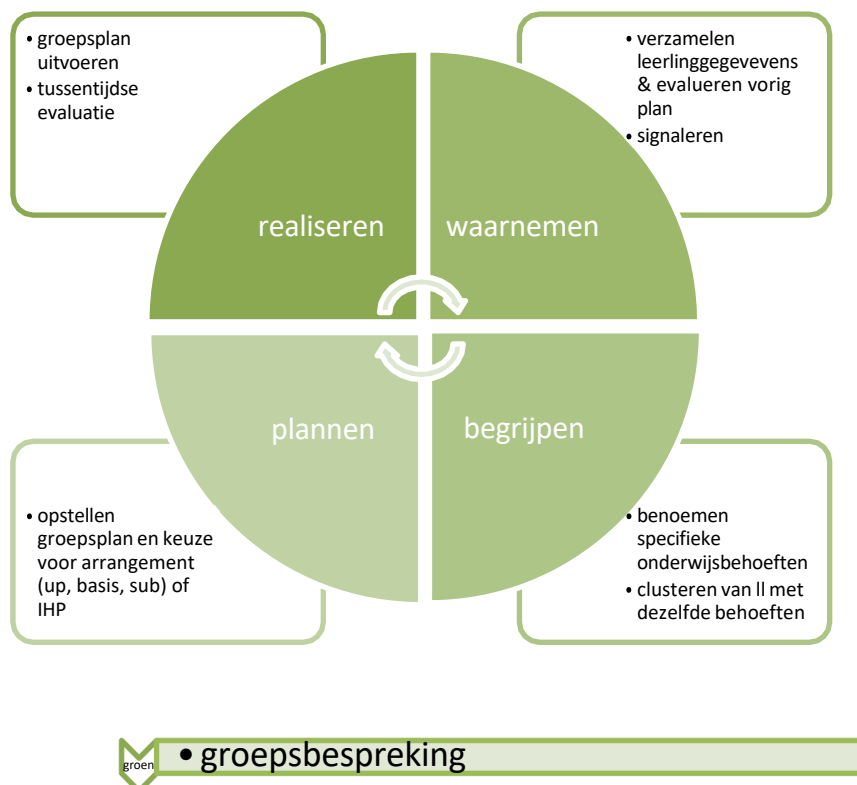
• groepsplan uitvoeren
• tussentijdse evaluatie

• verzamelen leerlinggegevevens & evalueren vorig plan
• signaleren

realiseren

waarnemen

plannen

begrijpen

• opstellen groepsplan en keuze voor arrangement (up, basis, sub) of IHP

• benoemen specifieke onderwijsbehoeften
• clusteren van ll met dezelfde behoeften

groen

• groepsbespreking